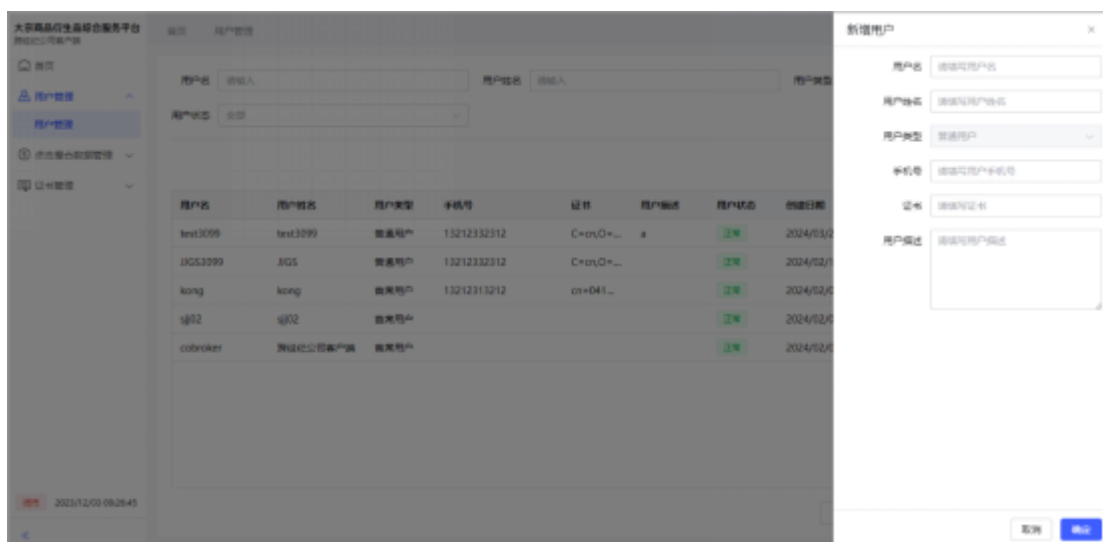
大宗商品衍生品综合服务平台
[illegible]

首页
用户管理
用户管理
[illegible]
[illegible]

首页　用户管理

用户名 请输入　用户姓名 请输入　用户类型
用户状态 全部

| 用户名 | 用户姓名 | 用户类型 | 手机号 | 证书 | 用户描述 | 用户状态 | 创建日期 |
|---|---|---|---|---|---|---|---|
| test3099 | test3099 | 普通用户 | 13212332312 | C=cn,O=... | a | 正常 | 2024/03/2 |
| JJGS3099 | JJGS | 普通用户 | 13212332312 | C=cn,O=... | | 正常 | 2024/02/1 |
| kong | kong | 首席用户 | 13212313212 | cn=041... | | 正常 | 2024/02/0 |
| sjj02 | sjj02 | 首席用户 | | | | 正常 | 2024/02/0 |
| cobroker | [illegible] | 首席用户 | | | | 正常 | 2024/02/0 |

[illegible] 2023/12/03 09:26:45

新增用户
用户名 请填写用户名
用户姓名 请填写用户姓名
用户类型 普通用户
手机号 请填写用户手机号
证书 请填写证书
用户描述 请填写用户描述
取消 确定